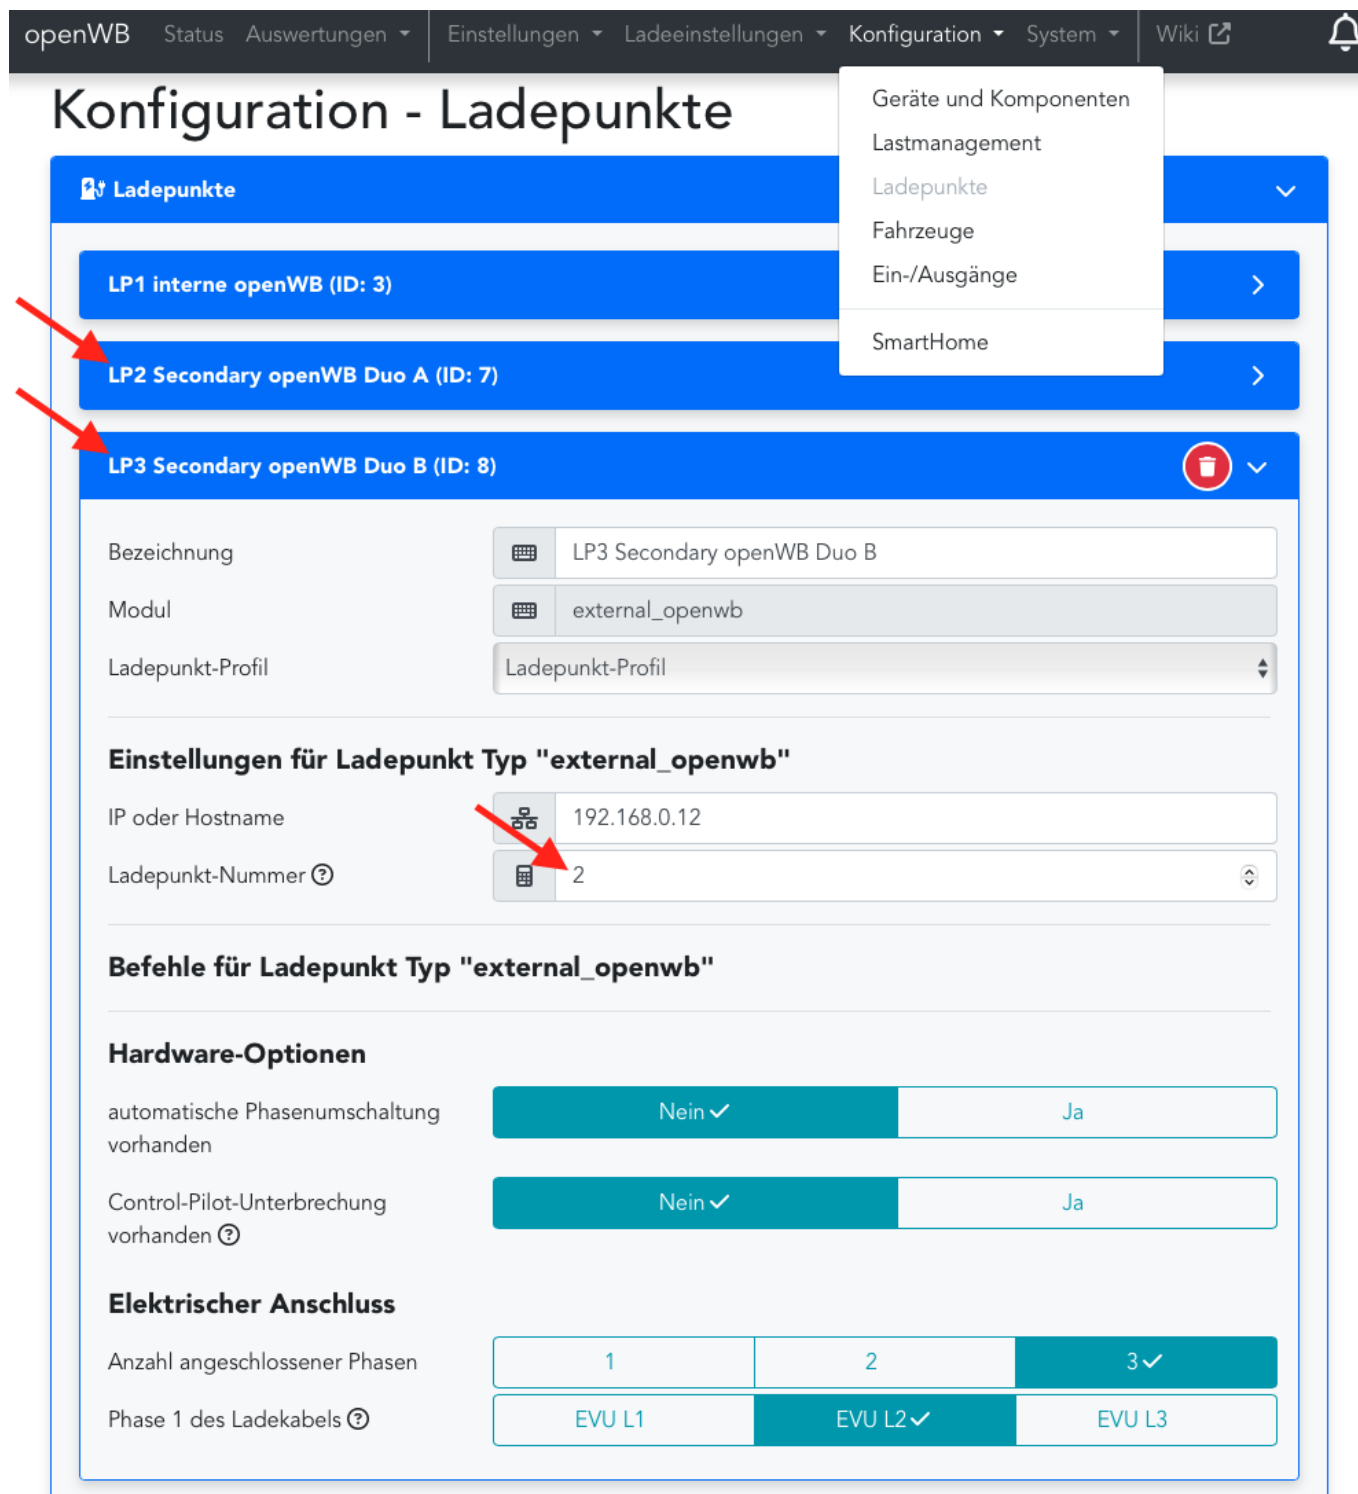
openWB Status Auswertungen Einstellungen Ladeeinstellungen Konfiguration System Wiki

Konfiguration - Ladepunkte

Geräte und Komponenten
Lastmanagement
Ladepunkte
Fahrzeuge
Ein-/Ausgänge
SmartHome

Ladepunkte

LP1 interne openWB (ID: 3)

LP2 Secondary openWB Duo A (ID: 7)

LP3 Secondary openWB Duo B (ID: 8)

Bezeichnung LP3 Secondary openWB Duo B
Modul external_openwb
Ladepunkt-Profil Ladepunkt-Profil

Einstellungen für Ladepunkt Typ "external_openwb"

IP oder Hostname 192.168.0.12
Ladepunkt-Nummer 2

Befehle für Ladepunkt Typ "external_openwb"

Hardware-Optionen

automatische Phasenumschaltung vorhanden Nein Ja
Control-Pilot-Unterbrechung vorhanden Nein Ja

Elektrischer Anschluss

Anzahl angeschlossener Phasen 1 2 3
Phase 1 des Ladekabels EVU L1 EVU L2 EVU L3